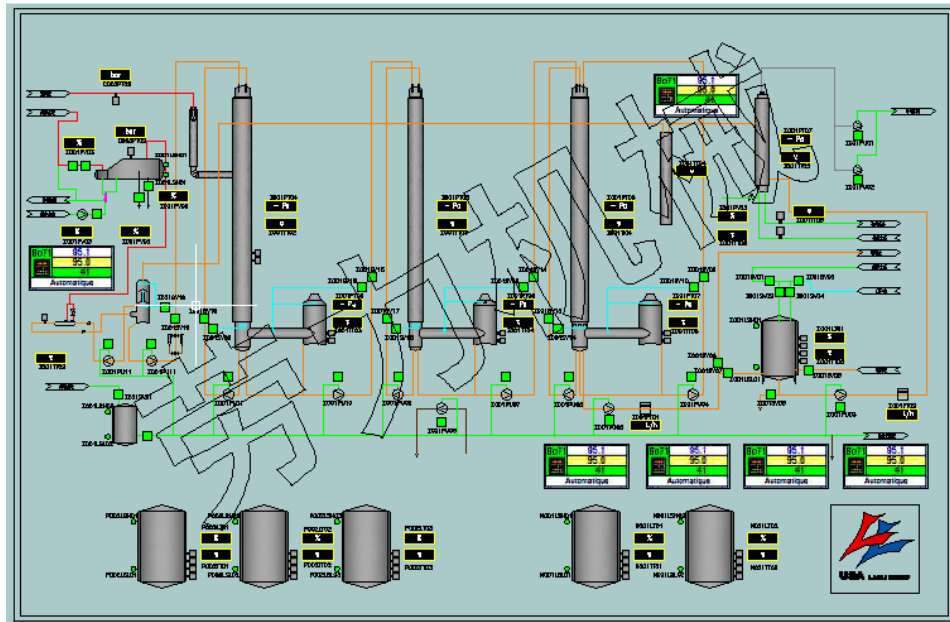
bar

bar

%

%

%

%

BoT1
95.1
95.0
41
Automatique

°C

- Pa

%

- Pa

%

- Pa

%

BoT1
95.1
95.0
41
Automatique

- Pa

V

%

%

%

%

%

%

%

°C

L/h

L/h

BoT1
95.1
95.0
41
Automatique

BoT1
95.1
95.0
41
Automatique

BoT1
95.1
95.0
41
Automatique

BoT1
95.1
95.0
41
Automatique

%

%

%

%

%

%

%

%

USA